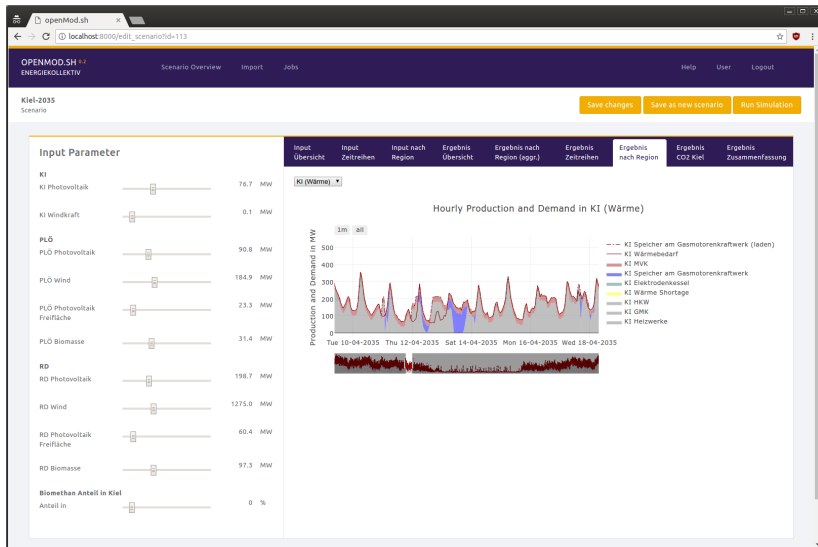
openMod.sh

localhost:8000/edit_scenario?id=113

OPENMOD.SH 0.2
ENERGIEKOLLEKTIV

Scenario Overview Import Jobs

Help User Logout

Kiel-2035
Scenario

Save changes Save as new scenario Run Simulation

Input Parameter

KI
KI Photovoltaik 76.7 MW
KI Windkraft 0.1 MW

PLÖ
PLÖ Photovoltaik 90.8 MW
PLÖ Wind 184.9 MW
PLÖ Photovoltaik Freifläche 23.3 MW
PLÖ Biomasse 31.4 MW

RD
RD Photovoltaik 198.7 MW
RD Wind 1275.0 MW
RD Photovoltaik Freifläche 60.4 MW
RD Biomasse 97.3 MW

Biomethan Anteil in Kiel
Anteil in 0 %

Input Übersicht | Input Zeitreihen | Input nach Region | Ergebnis Übersicht | Ergebnis nach Region (aggr.) | Ergebnis Zeitreihen | Ergebnis nach Region | Ergebnis CO2 Kiel | Ergebnis Zusammenfassung

KI (Wärme)

Hourly Production and Demand in KI (Wärme)

1m all

Production and Demand in MW

500
400
300
200
100
0

Tue 10-04-2035 Thu 12-04-2035 Sat 14-04-2035 Mon 16-04-2035 Wed 18-04-2035

KI Speicher am Gasmotorenkraftwerk (laden)
KI Wärmebedarf
KI MVK
KI Speicher am Gasmotorenkraftwerk
KI Elektrodenkessel
KI Wärme Shortage
KI HKW
KI GMK
KI Heizwerke